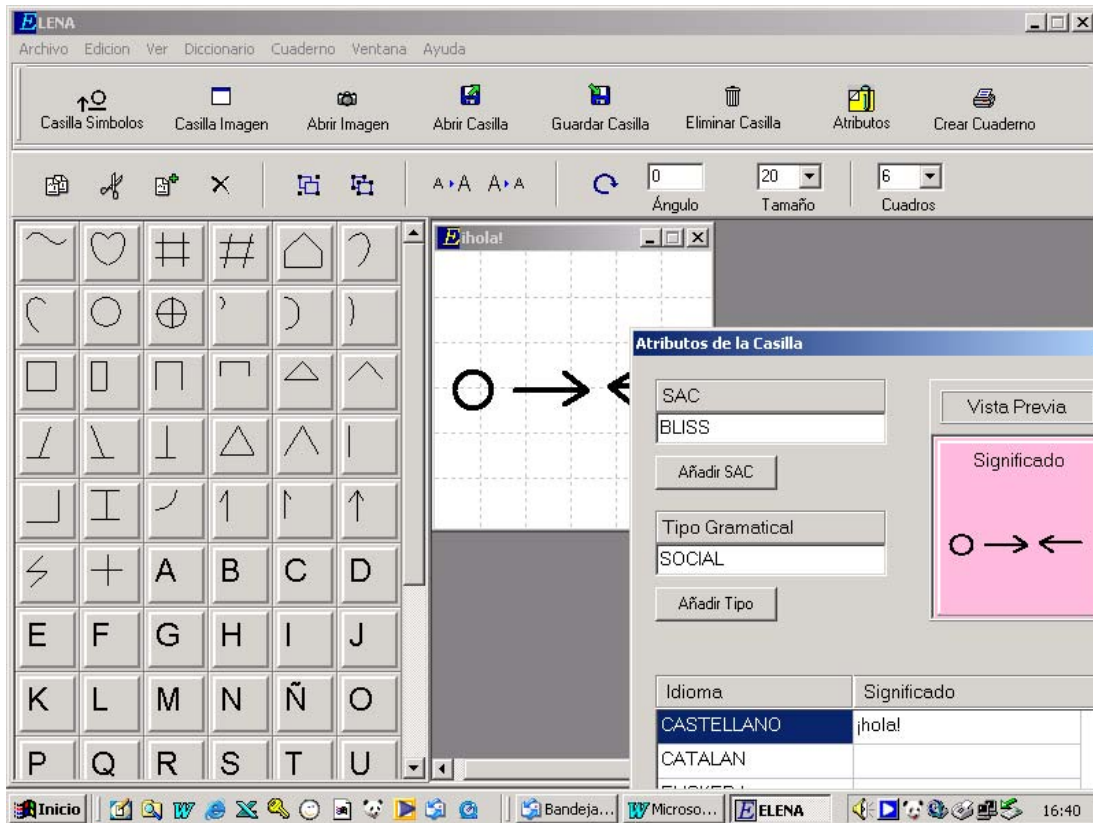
ELENA

Archivo Edicion Ver Diccionario Cuaderno Ventana Ayuda

Casilla Simbolos Casilla Imagen Abrir Imagen Abrir Casilla Guardar Casilla Eliminar Casilla Atributos Crear Cuaderno

A▸A A▸A

0 Ángulo 20 Tamaño 6 Cuadros

A B C D
E F G H I J
K L M N Ñ O
P Q R S T U

¡hola!

Atributos de la Casilla

SAC
BLISS
Añadir SAC

Tipo Gramatical
SOCIAL
Añadir Tipo

Vista Previa

Significado

| Idioma | Significado |
|---|---|
| CASTELLANO | ¡hola! |
| CATALAN | |

Inicio Bandeja... Microso... ELENA 16:40